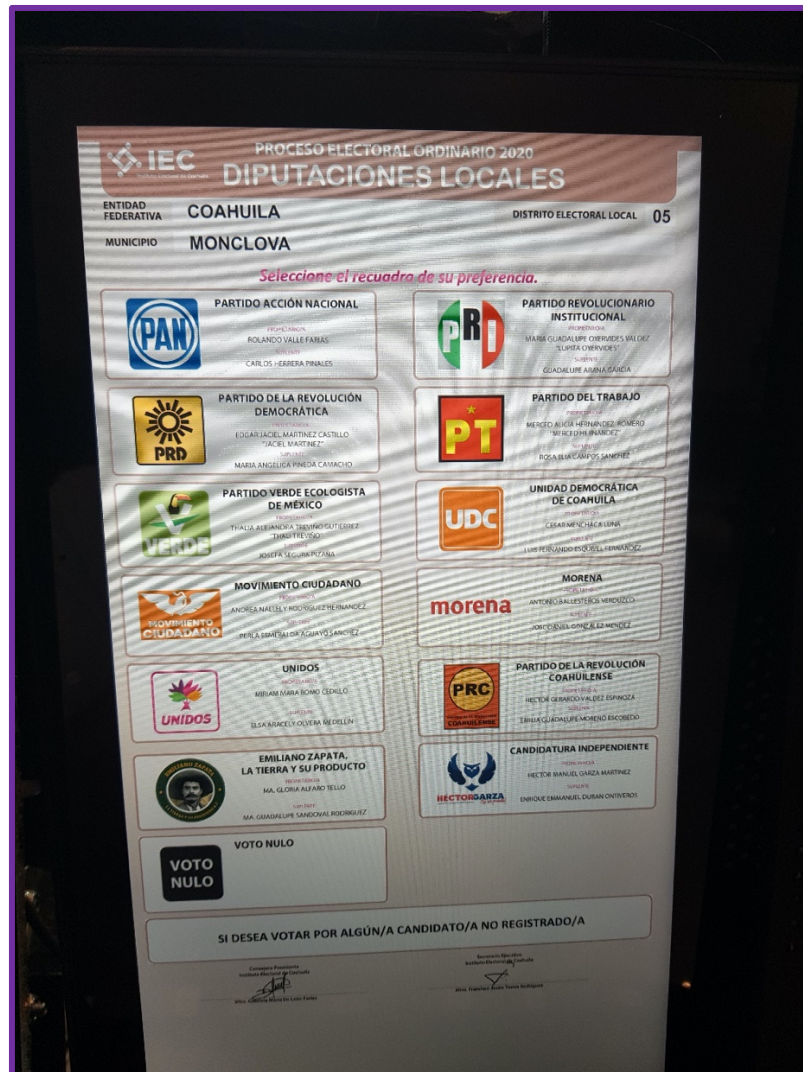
IEC

PROCESO ELECTORAL ORDINARIO 2020
DIPUTACIONES LOCALES

ENTIDAD FEDERATIVA COAHUILA
DISTRITO ELECTORAL LOCAL 05
MUNICIPIO MONCLOVA

Seleccione el recuadro de su preferencia.

PAN
PARTIDO ACCIÓN NACIONAL
PROPIETARIO
ROLANDO VALLE FARIAS
SUPLENTE
CARLOS HERRERA PINALES

PRI
PARTIDO REVOLUCIONARIO INSTITUCIONAL
PROPIETARIA
MARIA GUADALUPE OYERVIDES VALDEZ "LUPITA OYERVIDES"
SUPLENTE
GUADALUPE ARANA GARCIA

PRD
PARTIDO DE LA REVOLUCIÓN DEMOCRÁTICA
PROPIETARIO
EDGAR JACIEL MARTINEZ CASTILLO "JACIEL MARTINEZ"
SUPLENTE
MARIA ANGELICA PINEDA CAMACHO

PT
PARTIDO DEL TRABAJO
PROPIETARIA
MERCED ALICIA HERNANDEZ ROMERO "MERCEDITA HNANDEZ"
SUPLENTE
ROSA ELIA CAMPOS SANCHEZ

VERDE
PARTIDO VERDE ECOLOGISTA DE MÉXICO
PROPIETARIA
THALIA ALEJANDRA TREVIÑO GUTIERREZ "THALI TREVIÑO"
SUPLENTE
JOSEFA SEGURA PIZAÑA

UDC
UNIDAD DEMOCRÁTICA DE COAHUILA
PROPIETARIO
CESAR MENCHACA LUNA
SUPLENTE
LUIS FERNANDO ESQUIVEL FERNANDEZ

MOVIMIENTO CIUDADANO
MOVIMIENTO CIUDADANO
PROPIETARIA
ANDREA NAELELY RODRIGUEZ HERNANDEZ
SUPLENTE
PERLA ESMERALDA AGUAYO SANCHEZ

morena
MORENA
PROPIETARIO
ANTONIO BALLESTEROS VERDUZCO
SUPLENTE
JOSE DANIEL GONZALEZ MENDEZ

UNIDOS
UNIDOS
PROPIETARIA
MIRIAM MARA ROMO CEDILLO
SUPLENTE
ELSA ARACELY OLVERA MEDELLIN

PRC
COAHUILENSE
PARTIDO DE LA REVOLUCIÓN COAHUILENSE
PROPIETARIO
HECTOR GERARDO VALDEZ ESPINOZA
SUPLENTE
EMILIA GUADALUPE MORENO ESCOBEDO

EMILIANO ZAPATA
EMILIANO ZAPATA, LA TIERRA Y SU PRODUCTO
PROPIETARIA
MA. GLORIA ALFARO TELLO
SUPLENTE
MA. GUADALUPE SANDOVAL RODRIGUEZ

HECTORGARZA
CANDIDATURA INDEPENDIENTE
PROPIETARIO
HECTOR MANUEL GARZA MARTINEZ
SUPLENTE
ENRIQUE EMMANUEL DURAN ONTIVEROS

VOTO NULO
VOTO NULO

SI DESEA VOTAR POR ALGÚN/A CANDIDATO/A NO REGISTRADO/A

Consejera Presidenta Instituto Electoral de Coahuila
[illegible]

Secretario Ejecutivo Instituto Electoral de Coahuila
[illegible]